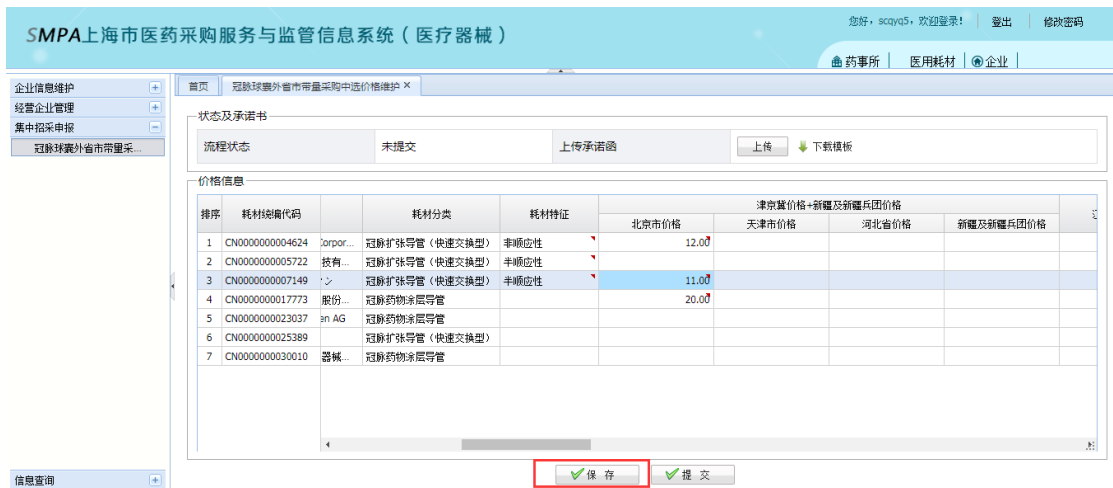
SMPA上海市医药采购服务与监管信息系统（医疗器械）

您好，scqyq5，欢迎登录！ | 登出 | 修改密码

药事所 | 医用耗材 | 企业

企业信息维护
经营企业管理
集中招采申报
冠脉球囊外省市带量采...
信息查询

首页 | 冠脉球囊外省市带量采购中选价格维护 ×

状态及承诺书

| 流程状态 | 未提交 | 上传承诺函 | 上传 下载模板 |
|---|---|---|---|

价格信息

| 排序 | 耗材统编代码 | | 耗材分类 | 耗材特征 | 津京冀价格+新疆及新疆兵团价格 北京市价格 | 天津市价格 | 河北省价格 | 新疆及新疆兵团价格 |
|---|---|---|---|---|---|---|---|---|
| 1 | CN0000000004624 | Corpor... | 冠脉扩张导管（快速交换型） | 非顺应性 | 12.00 | | | |
| 2 | CN0000000005722 | 技有... | 冠脉扩张导管（快速交换型） | 半顺应性 | | | | |
| 3 | CN0000000007149 | ·ン | 冠脉扩张导管（快速交换型） | 非顺应性 | 11.00 | | | |
| 4 | CN0000000017773 | 股份... | 冠脉药物涂层导管 | | 20.00 | | | |
| 5 | CN0000000023037 | en AG | 冠脉药物涂层导管 | | | | | |
| 6 | CN0000000025389 | | 冠脉扩张导管（快速交换型） | | | | | |
| 7 | CN0000000030010 | 器械... | 冠脉药物涂层导管 | | | | | |

保 存 | 提 交